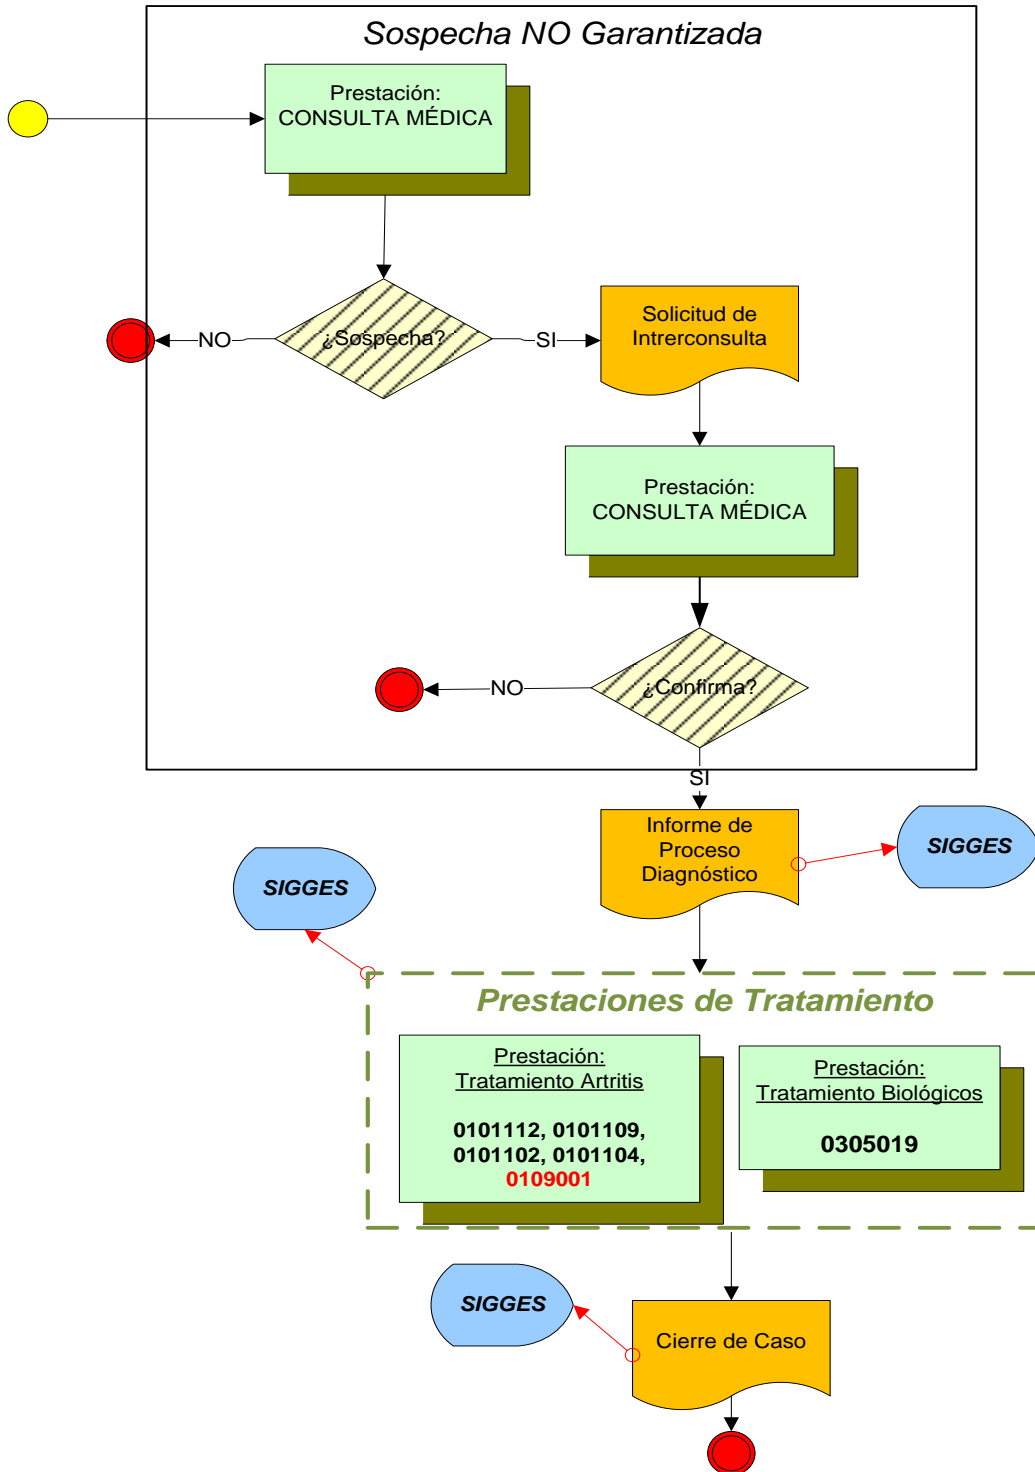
Sospecha NO Garantizada

Prestación:
CONSULTA MÉDICA

NO

¿Sospecha?

SI

Solicitud de Intrerconsulta

Prestación:
CONSULTA MÉDICA

NO

¿Confirma?

SI

Informe de Proceso Diagnóstico

SIGGES

SIGGES

Prestaciones de Tratamiento

Prestación:
Tratamiento Artritis

0101112, 0101109, 0101102, 0101104, 0109001

Prestación:
Tratamiento Biológicos

0305019

SIGGES

Cierre de Caso